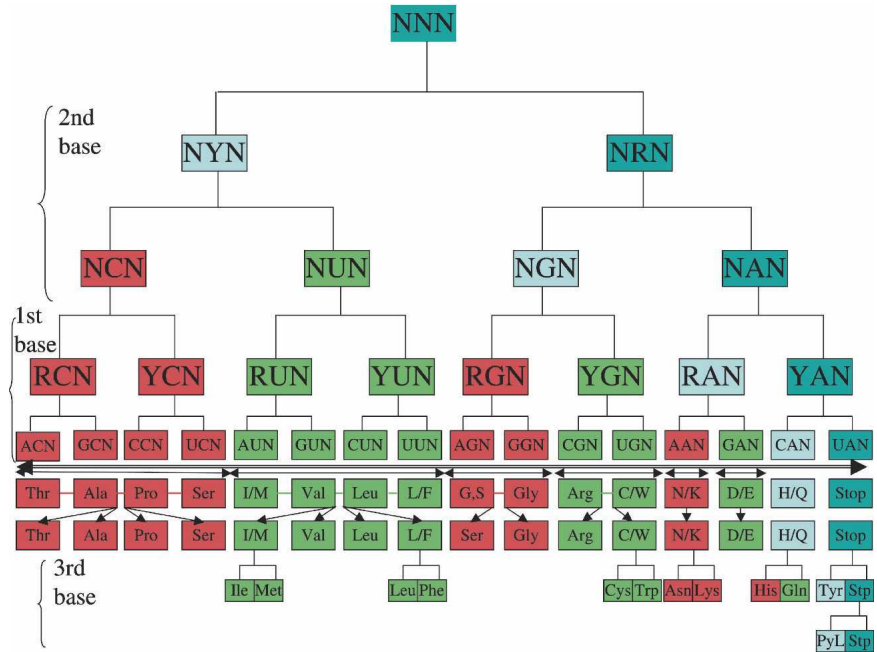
NNN

2nd base

NYN

NRN

NCN

NUN

NGN

NAN

1st base

RCN

YCN

RUN

YUN

RGN

YGN

RAN

YAN

ACN GCN CCN UCN AUN GUN CUN UUN AGN GGN CGN UGN AAN GAN CAN UAN

Thr Ala Pro Ser I/M Val Leu L/F G,S Gly Arg C/W N/K D/E H/Q Stop

Thr Ala Pro Ser I/M Val Leu L/F Ser Gly Arg C/W N/K D/E H/Q Stop

3rd base

Ile Met Leu Phe Cys Trp Asn Lys His Gln Tyr Stp

PyL Stp